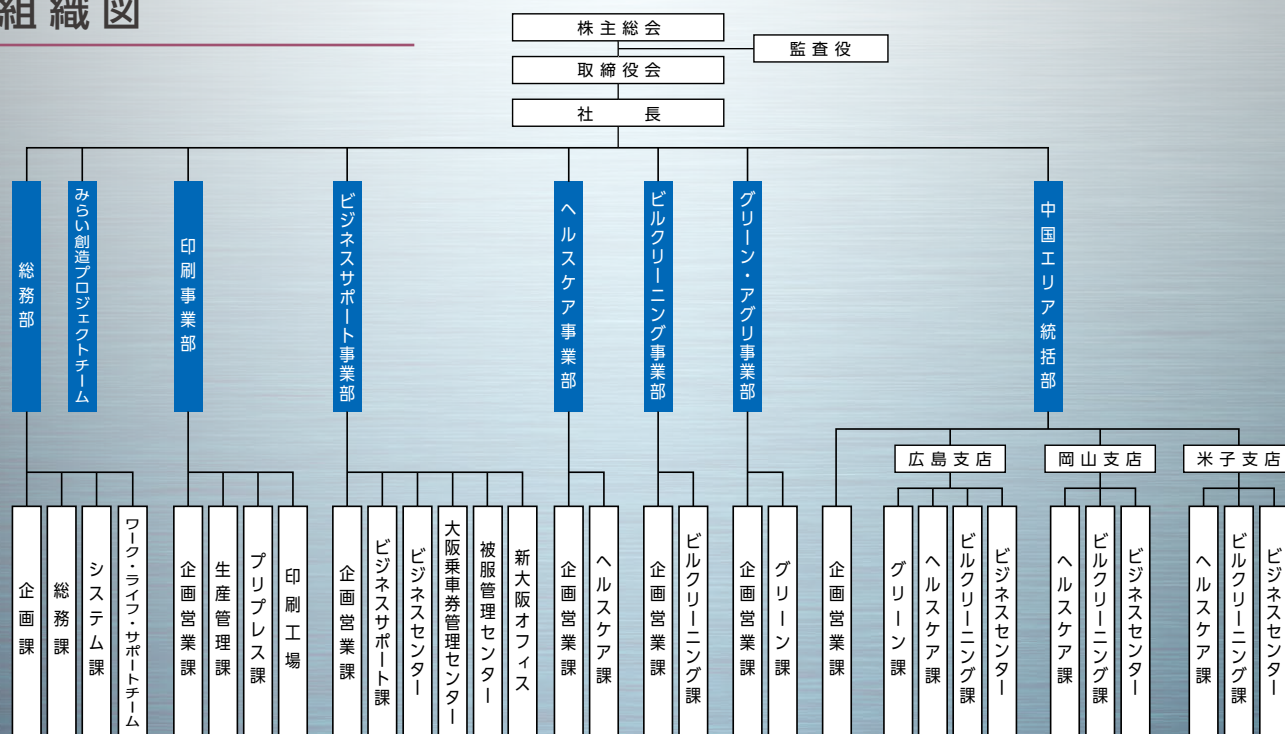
組織図

株主総会
監査役
取締役会
社　長

総務部
みらい創造プロジェクトチーム
印刷事業部
ビジネスサポート事業部
ヘルスケア事業部
ビルクリーニング事業部
グリーン・アグリ事業部
中国エリア統括部

企画課
総務課
システム課
ワーク・ライフ・サポートチーム

企画営業課
生産管理課
プリプレス課
印刷工場

企画営業課
ビジネスサポート課
ビジネスセンター
大阪乗車券管理センター
被服管理センター
新大阪オフィス

企画営業課
ヘルスケア課

企画営業課
ビルクリーニング課

企画営業課
グリーン課

企画営業課

広島支店
グリーン課
ヘルスケア課
ビルクリーニング課
ビジネスセンター

岡山支店
ヘルスケア課
ビルクリーニング課
ビジネスセンター

米子支店
ヘルスケア課
ビルクリーニング課
ビジネスセンター